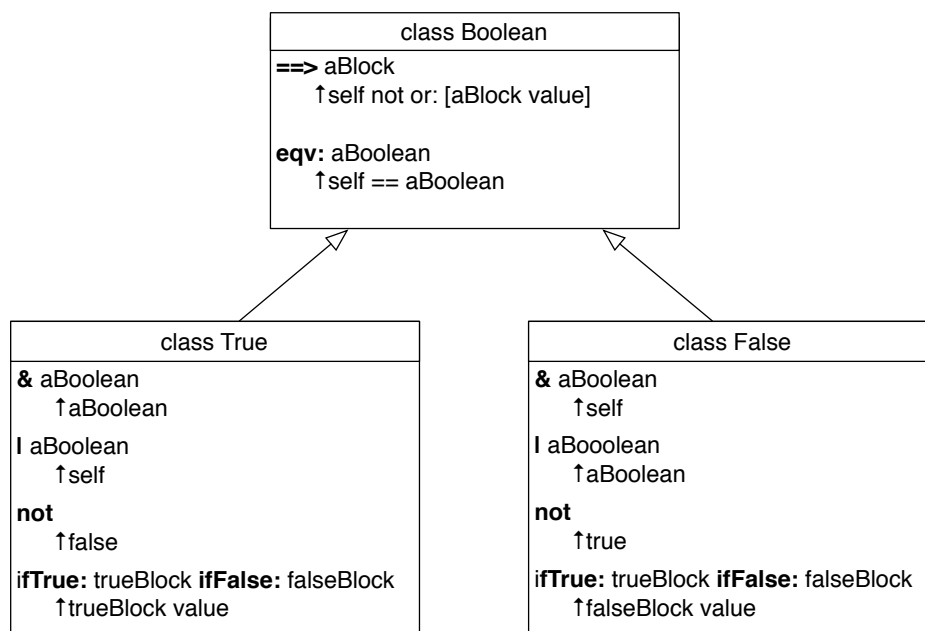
class Boolean

**==>** aBlock
↑self not or: [aBlock value]

**eqv:** aBoolean
↑self == aBoolean

class True

**&** aBoolean
↑aBoolean

**|** aBoolean
↑self

**not**
↑false

if**True:** trueBlock **ifFalse:** falseBlock
↑trueBlock value

class False

**&** aBoolean
↑self

**|** aBooolean
↑aBoolean

**not**
↑true

if**True:** trueBlock **ifFalse:** falseBlock
↑falseBlock value